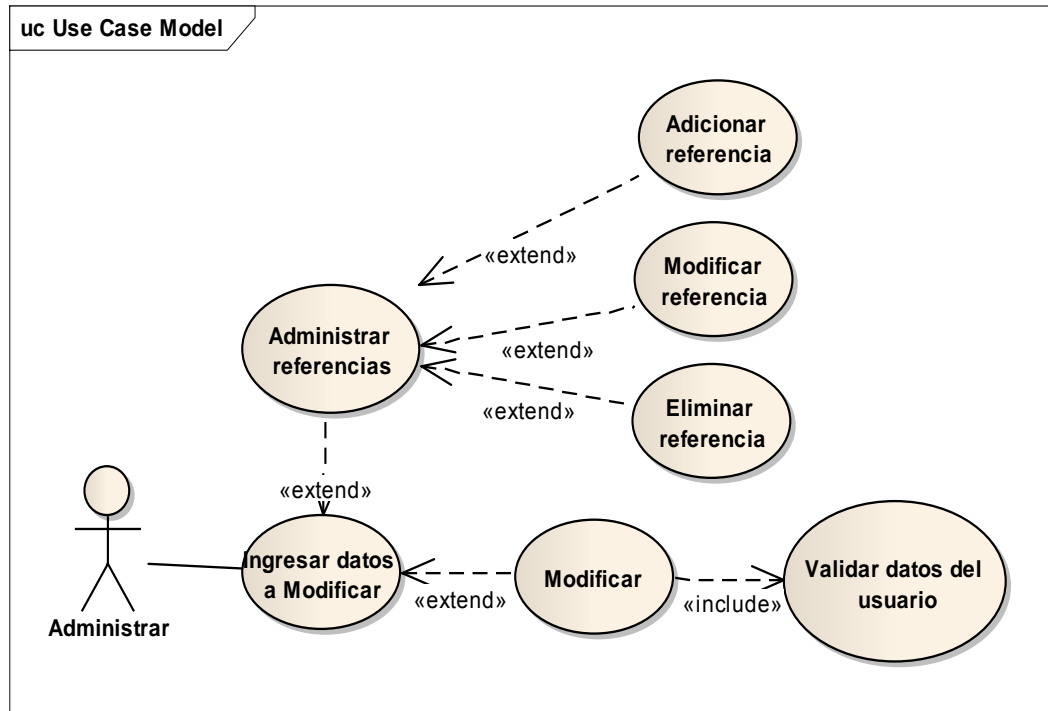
uc Use Case Model

Adicionar referencia

«extend»

Modificar referencia

Administrar referencias

«extend»

«extend»

Eliminar referencia

«extend»

Ingresar datos a Modificar

Modificar

Validar datos del usuario

«extend»

«include»

Administrar